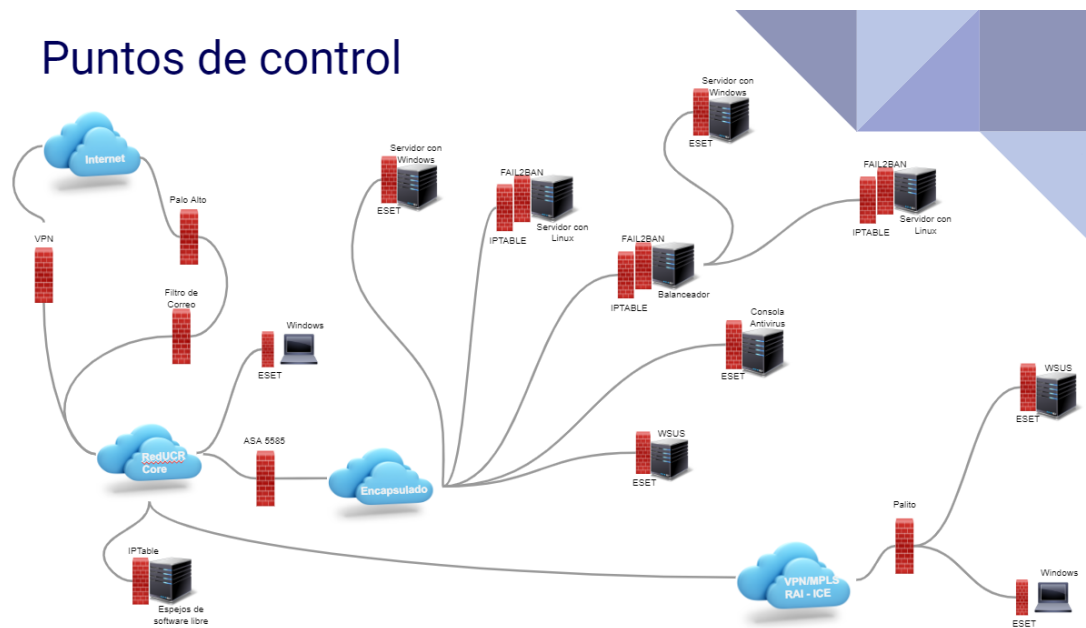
Puntos de control

Internet

VPN

Palo Alto

Filtro de Correo

Windows

ESET

RedUCR Core

ASA 5585

Encapsulado

IPTable

Espejos de software libre

Servidor con Windows

ESET

FAIL2BAN

IPTABLE

Servidor con Linux

Servidor con Windows

ESET

FAIL2BAN

IPTABLE

Balanceador

FAIL2BAN

IPTABLE

Servidor con Linux

Consola Antivirus

ESET

WSUS

ESET

VPN/MPLS RAI - ICE

Palito

WSUS

ESET

Windows

ESET